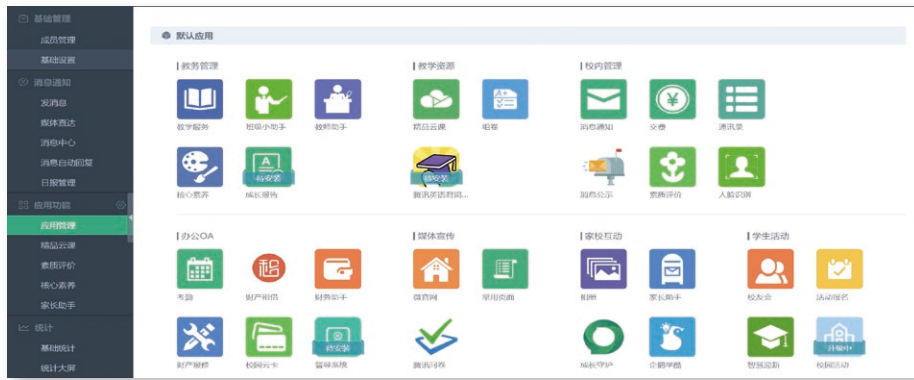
基础管理
成员管理
基础设置
消息通知
发消息
媒体直达
消息中心
消息自动回复
日报管理
应用功能
应用管理
精品云课
素质评价
核心素养
家长助手
统计
基础统计
统计大屏

默认应用

教务管理
教学服务
班级小助手
教师助手
核心素养
待安装
成长报告

教学资源
精品云课
组卷
待安装
腾讯英语君同...

校内管理
消息通知
文费
通讯录
消息公示
素质评价
人脸识别

办公OA
考勤
财产租借
财务助手
财产报修
校园云卡
待安装
督导系统

媒体宣传
微官网
常用页面
腾讯问卷

家校互动
相册
家长助手
成长守护
企鹅学霸

学生活动
校友会
活动报名
智慧迎新
升级中
校园活动